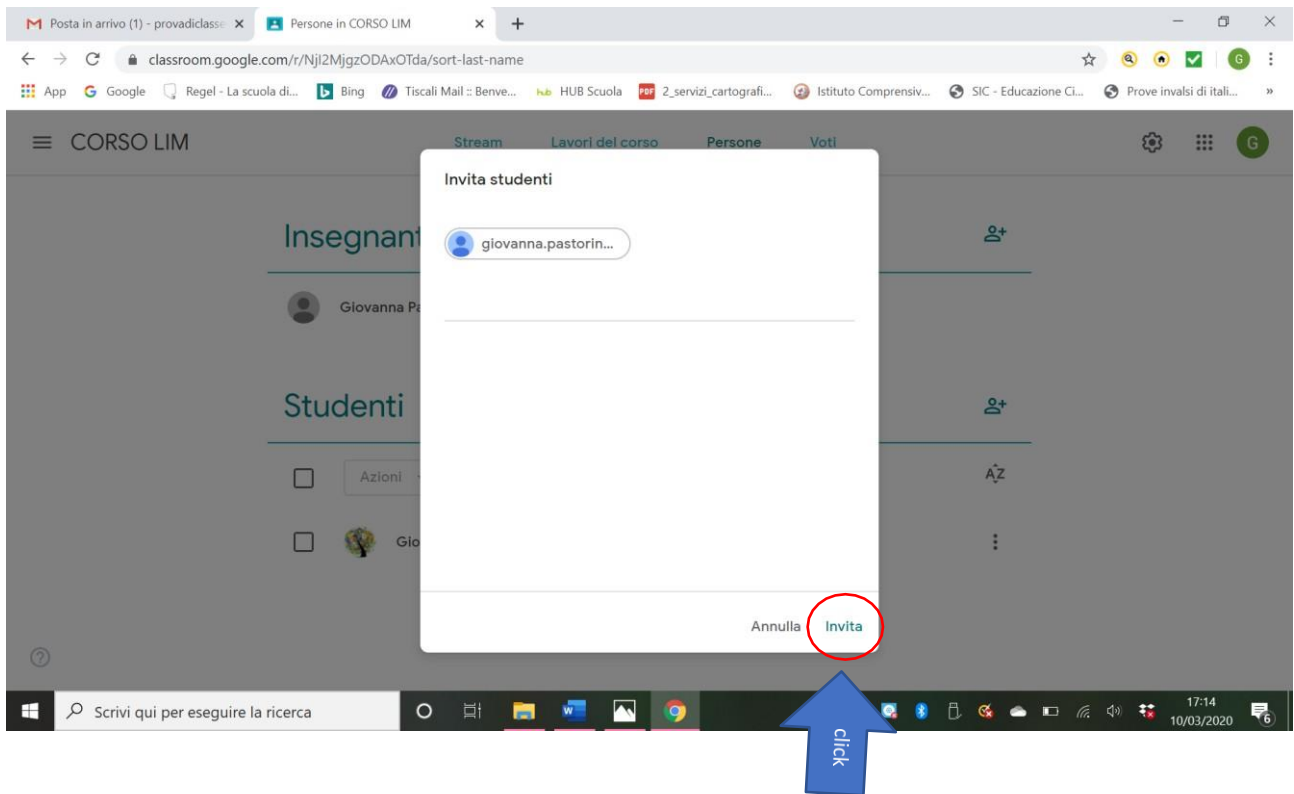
Posta in arrivo (1) - provadiclasse
Persone in CORSO LIM
classroom.google.com/r/NjI2MjgzODAxOTda/sort-last-name
App Google Regel - La scuola di... Bing Tiscali Mail :: Benve... HUB Scuola 2_servizi_cartografi... Istituto Comprensiv... SIC - Educazione Ci... Prove invalsi di itali... »

CORSO LIM
Stream Lavori del corso Persone Voti

Insegnant
Giovanna Pa

Studenti
Azioni
Gio

Invita studenti
giovanna.pastorin...

Annulla Invita

Scrivi qui per eseguire la ricerca
17:14
10/03/2020
6

click